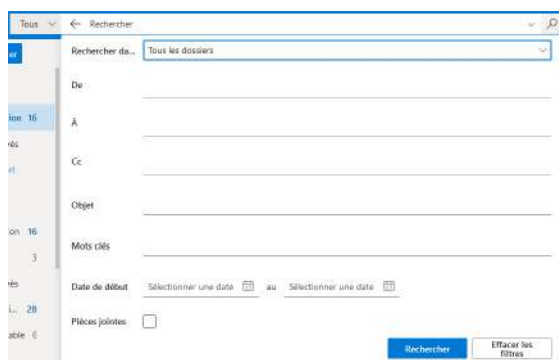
Tous ∨ ← Rechercher

er

Rechercher da... Tous les dossiers

De

À

Cc

Objet

Mots clés

Date de début Sélectionner une date au Sélectionner une date

Pièces jointes

Rechercher

Effacer les filtres

ion 16

rés

ri

ion 16

3

rés

i... 28

able 6